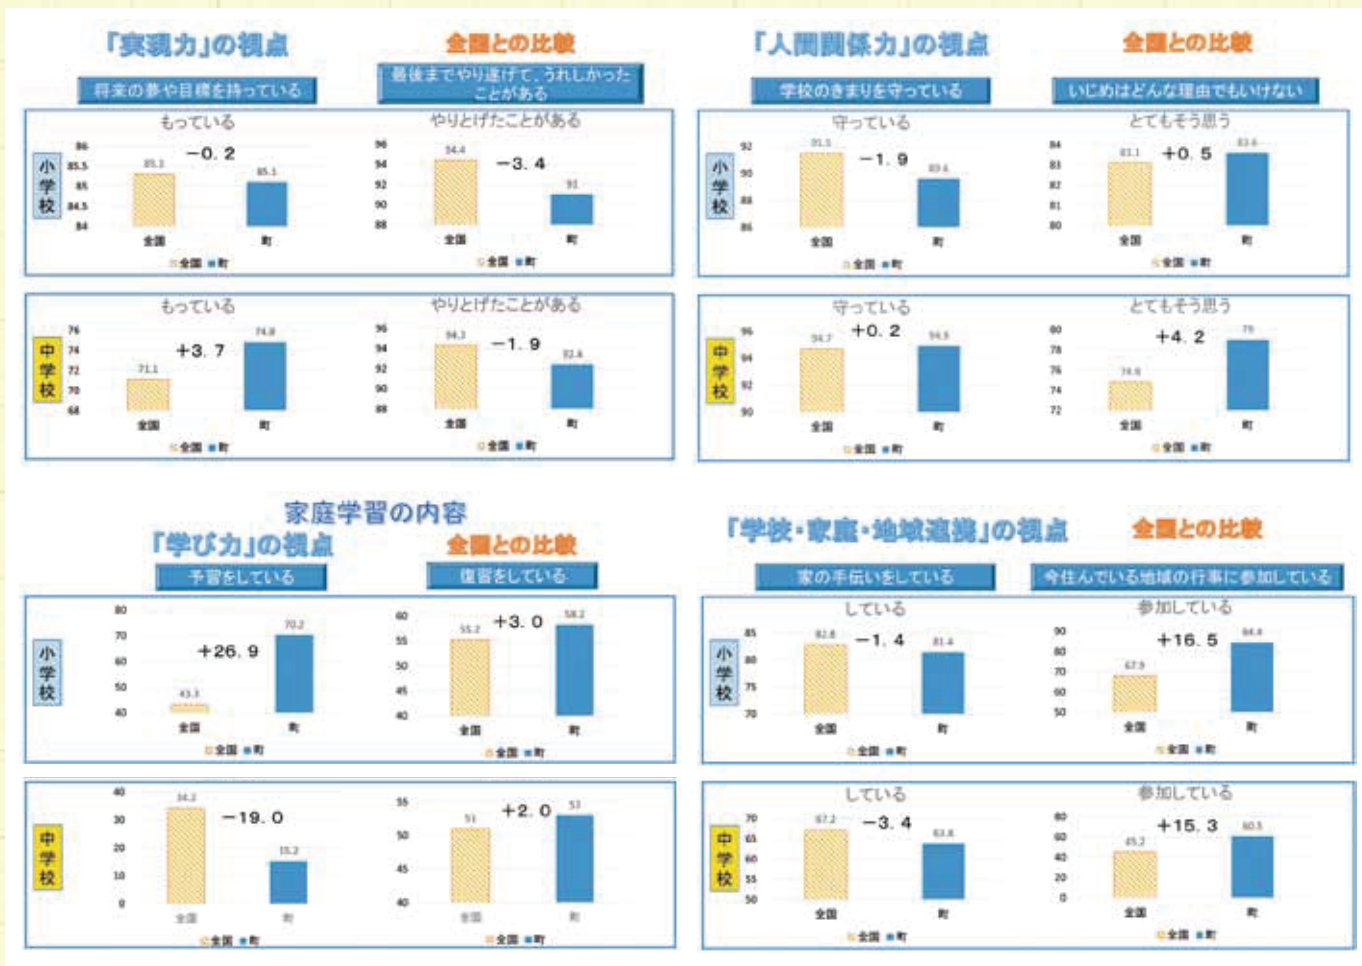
「実現力」の視点

全国との比較

将来の夢や目標を持っている

最後までやり遂げて、うれしかったことがある

小学校

もっている

86
85.5
85
84.5
84

85.1
−0. 2
85.1

全国　町

全国　町

やりとげたことがある

96
94
92
90
88

94.4
−3. 4
91

全国　町

全国　町

中学校

もっている

76
74
72
70
68

71.1
+3. 7
74.8

全国　町

全国　町

やりとげたことがある

96
94
92
90
88

94.3
−1. 9
92.4

全国　町

全国　町

「人間関係力」の視点

全国との比較

学校のきまりを守っている

いじめはどんな理由でもいけない

小学校

守っている

92
90
88
86

91.5
−1. 9
89.6

全国　町

全国　町

とてもそう思う

84
83
82
81
80

83.1
+0. 5
83.6

全国　町

全国　町

中学校

守っている

96
94
92
90

94.7
+0. 2
94.9

全国　町

全国　町

とてもそう思う

80
78
76
74
72

74.8
+4. 2
79

全国　町

全国　町

家庭学習の内容

「学び力」の視点

全国との比較

予習をしている

復習をしている

小学校

80
70
60
50
40

43.3
+26. 9
70.2

全国　町

全国　町

60
55
50
45
40

55.2
+3. 0
58.2

全国　町

全国　町

中学校

40
30
20
10
0

34.2
−19. 0
15.2

全国　町

全国　町

55
50
45
40

51
+2. 0
53

全国　町

全国　町

「学校・家庭・地域連携」の視点

全国との比較

家の手伝いをしている

今住んでいる地域の行事に参加している

小学校

している

85
80
75
70

82.8
−1. 4
81.4

全国　町

全国　町

参加している

90
80
70
60
50

67.9
+16. 5
84.4

全国　町

全国　町

中学校

している

70
65
60
55
50

67.2
−3. 4
63.8

全国　町

全国　町

参加している

80
60
40
20
0

45.2
+15. 3
60.5

全国　町

全国　町